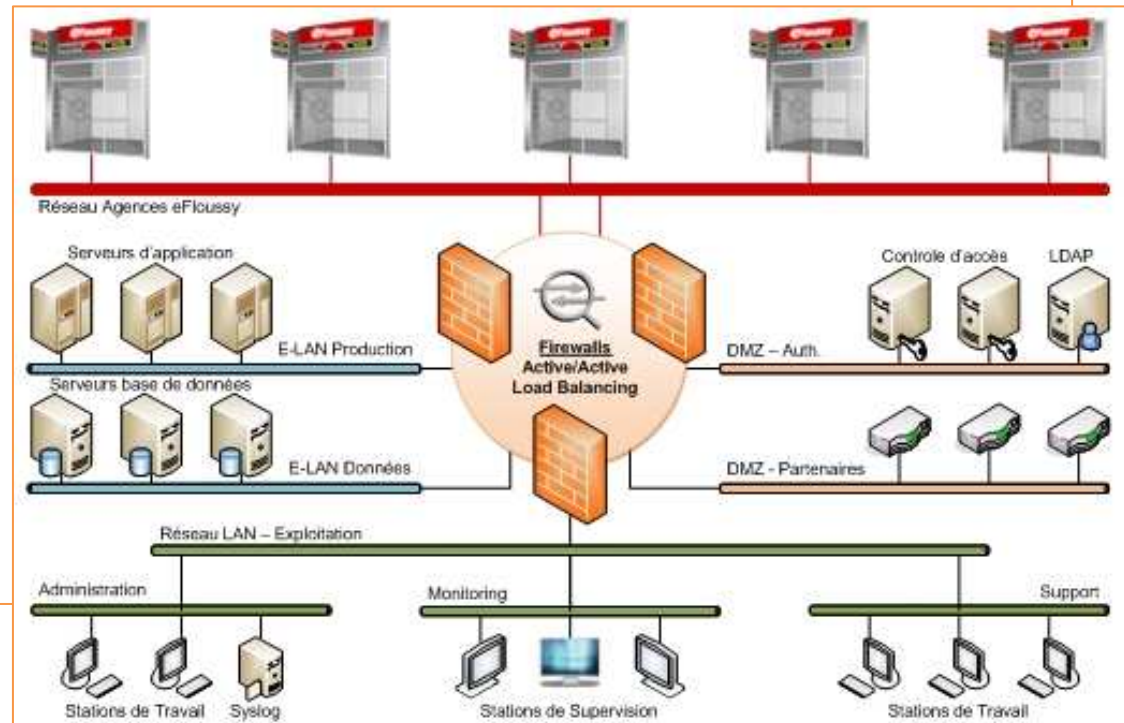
eFloussy eFloussy eFloussy eFloussy eFloussy

Réseau Agences eFloussy

Serveurs d'application

E-LAN Production

Serveurs base de données

E-LAN Données

Firewalls
Active/Active
Load Balancing

Controle d'accès

LDAP

DMZ – Auth.

DMZ - Partenaires

Réseau LAN – Exploitation

Administration

Monitoring

Support

Stations de Travail

Syslog

Stations de Supervision

Stations de Travail